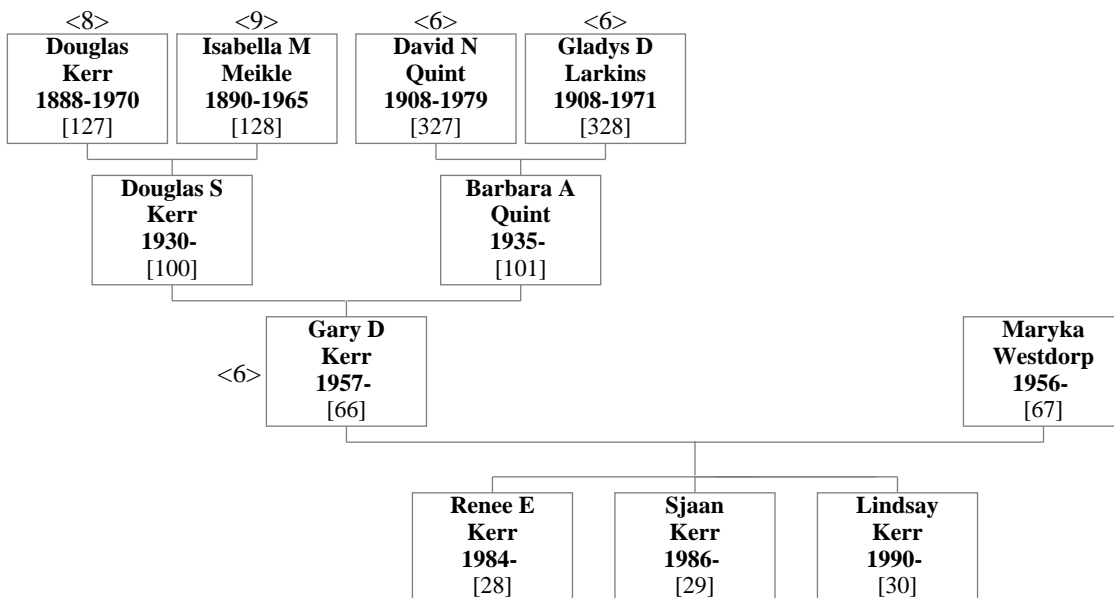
<8>
Douglas Kerr 1888-1970 [127]

<9>
Isabella M Meikle 1890-1965 [128]

<6>
David N Quint 1908-1979 [327]

<6>
Gladys D Larkins 1908-1971 [328]

Douglas S Kerr 1930- [100]

Barbara A Quint 1935- [101]

<6>
Gary D Kerr 1957- [66]

Maryka Westdorp 1956- [67]

Renee E Kerr 1984- [28]

Sjaan Kerr 1986- [29]

Lindsay Kerr 1990- [30]